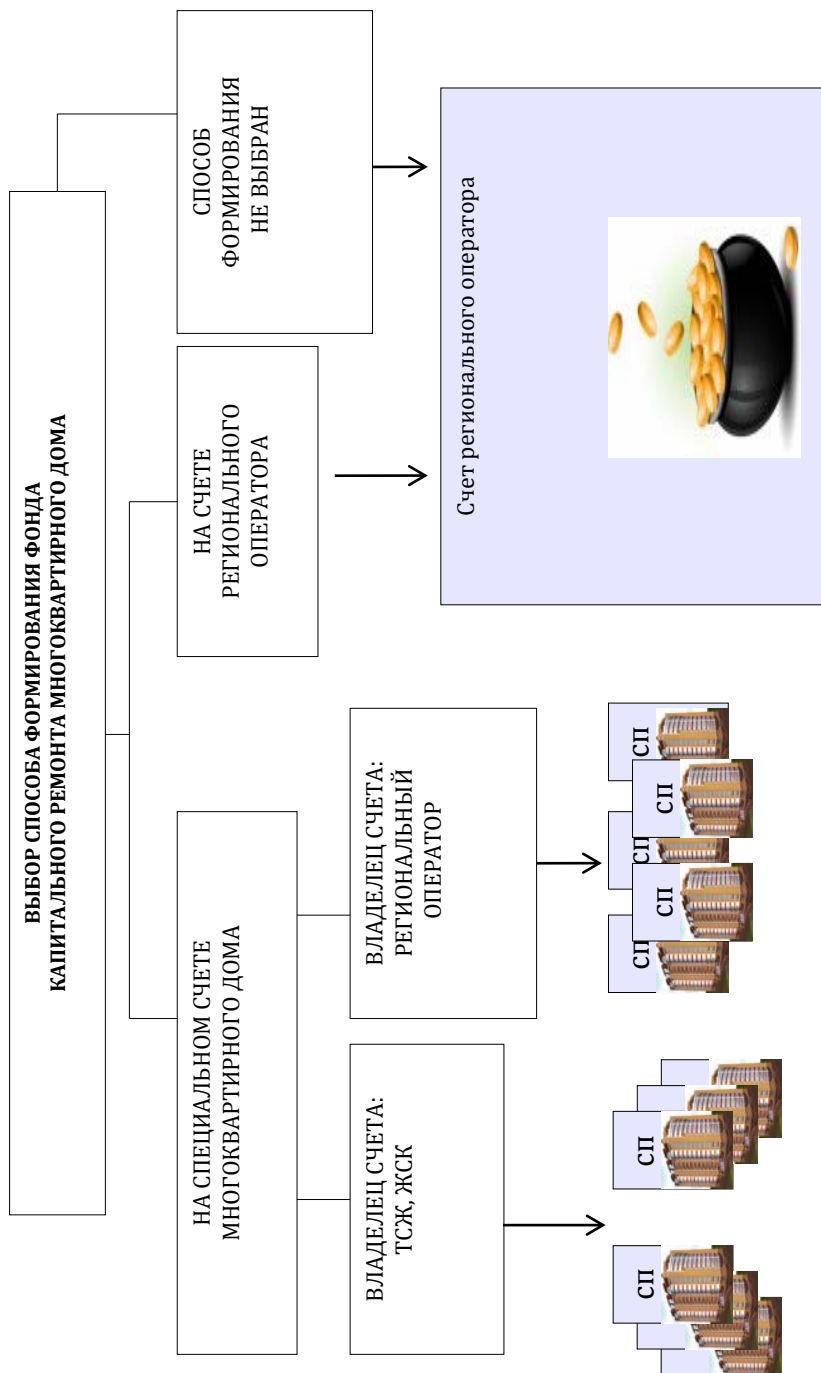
ВЫБОР СПОСОБА ФОРМИРОВАНИЯ ФОНДА КАПИТАЛЬНОГО РЕМОНТА МНОГОКВАРТИРНОГО ДОМА

СПОСОБ ФОРМИРОВАНИЯ НЕ ВЫБРАН

НА СЧЕТЕ РЕГИОНАЛЬНОГО ОПЕРАТОРА

Счет регионального оператора

НА СПЕЦИАЛЬНОМ СЧЕТЕ МНОГОКВАРТИРНОГО ДОМА

ВЛАДЕЛЕЦ СЧЕТА: РЕГИОНАЛЬНЫЙ ОПЕРАТОР

СП

СП

СП

СП

СП

ВЛАДЕЛЕЦ СЧЕТА: ТСЖ, ЖСК

СП

СП